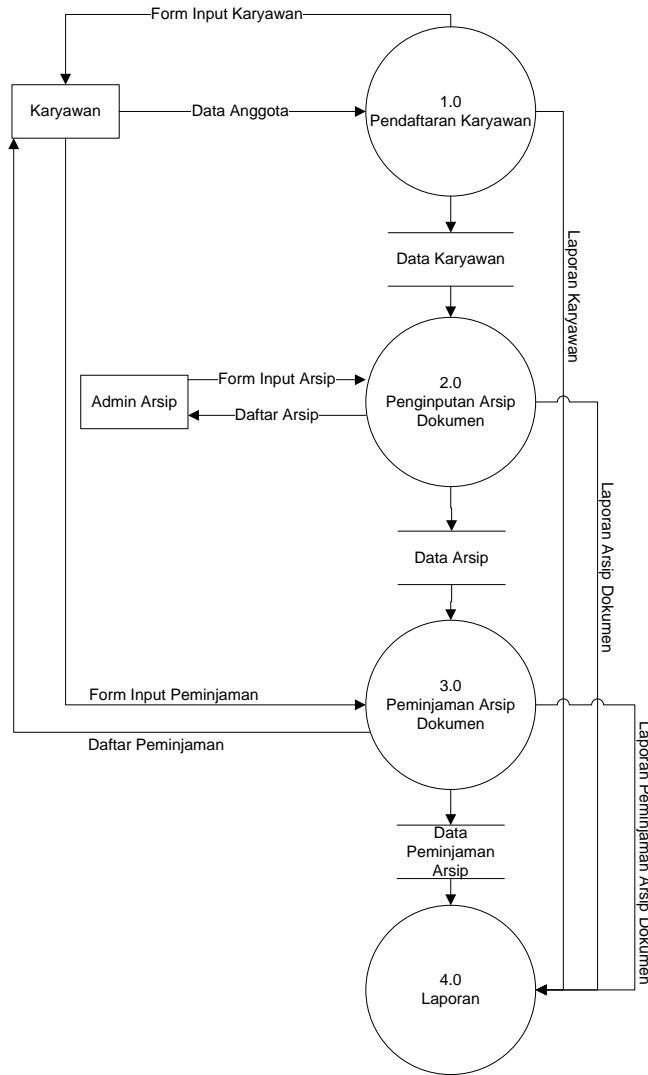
Form Input Karyawan

Karyawan

Data Anggota

1.0
Pendaftaran Karyawan

Data Karyawan

Laporan Karyawan

Admin Arsip

Form Input Arsip

Daftar Arsip

2.0
Penginputan Arsip Dokumen

Laporan Arsip Dokumen

Data Arsip

Form Input Peminjaman

Daftar Peminjaman

3.0
Peminjaman Arsip Dokumen

Laporan Peminjaman Arsip Dokumen

Data Peminjaman Arsip

4.0
Laporan